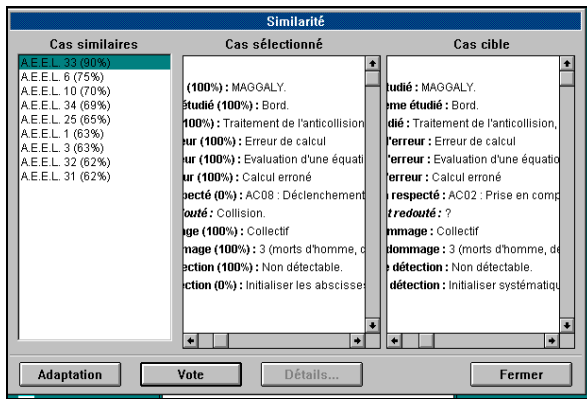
Similarité

Cas similaires

A.E.E.L. 33 (90%)
A.E.E.L. 6 (75%)
A.E.E.L. 10 (70%)
A.E.E.L. 34 (69%)
A.E.E.L. 25 (65%)
A.E.E.L. 1 (63%)
A.E.E.L. 3 (63%)
A.E.E.L. 32 (62%)
A.E.E.L. 31 (62%)

Cas sélectionné

(100%) : MAGGALY.
étudié (100%) : Bord.
100%) : Traitement de l'anticollision
ur (100%) : Erreur de calcul
ur (100%) : Evaluation d'une équati
ur (100%) : Calcul erroné
specté (0%) : AC08 : Déclenchement
douté : Collision.
age (100%) : Collectif
mage (100%) : 3 (morts d'homme, d
ection (100%) : Non détectable.
ction (0%) : Initialiser les abscisses

Cas cible

tudié : MAGGALY.
me étudié : Bord.
dié : Traitement de l'anticollision,
l'erreur : Erreur de calcul
'erreur : Evaluation d'une équatio
'erreur : Calcul erroné
respecté : AC02 : Prise en comp
t redouté : ?
mmage : Collectif
dommage : 3 (morts d'homme, de
détection : Non détectable.
détection : Initialiser systématiqu

Adaptation
Vote
Détails...
Fermer